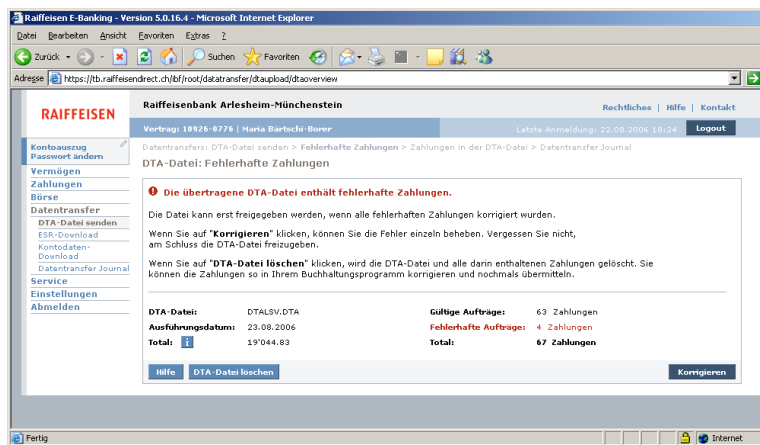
Raiffeisen E-Banking - Version 5.0.16.4 - Microsoft Internet Explorer

Datei Bearbeiten Ansicht Favoriten Extras ?

Zurück Suchen Favoriten

Adresse https://tb.raiffeisendirect.ch/lbf/root/datatransfer/dtaupload/dtaoverview

RAIFFEISEN

Raiffeisenbank Arlesheim-Münchenstein

Rechtliches | Hilfe | Kontakt

Vertrag: 10926-0776 | Maria Bärtschi-Borer

Letzte Anmeldung: 22.08.2006 18:24

Logout

Kontoauszug
Passwort ändern

Vermögen
Zahlungen
Börse
Datentransfer
DTA-Datei senden
ESR-Download
Kontodaten-Download
Datentransfer Journal
Service
Einstellungen
Abmelden

Datentransfers: DTA-Datei senden > Fehlerhafte Zahlungen > Zahlungen in der DTA-Datei > Datentransfer Journal

DTA-Datei: Fehlerhafte Zahlungen

Die übertragene DTA-Datei enthält fehlerhafte Zahlungen.

Die Datei kann erst freigegeben werden, wenn alle fehlerhaften Zahlungen korrigiert wurden.

Wenn Sie auf "Korrigieren" klicken, können Sie die Fehler einzeln beheben. Vergessen Sie nicht, am Schluss die DTA-Datei freizugeben.

Wenn Sie auf "DTA-Datei löschen" klicken, wird die DTA-Datei und alle darin enthaltenen Zahlungen gelöscht. Sie können die Zahlungen so in Ihrem Buchhaltungsprogramm korrigieren und nochmals übermitteln.

| DTA-Datei: | DTALSV.DTA | Gültige Aufträge: | 63 Zahlungen |
|---|---|---|---|
| Ausführungsdatum: | 23.08.2006 | Fehlerhafte Aufträge: | 4 Zahlungen |
| Total: i | 19'044.83 | Total: | 67 Zahlungen |

Hilfe  DTA-Datei löschen  Korrigieren

Fertig  Internet